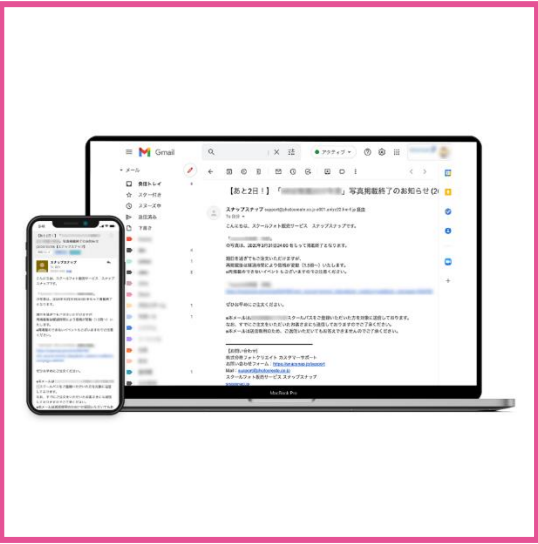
Gmail

メール

受信トレイ

スター付き

スヌーズ中

送信済み

下書き

アクティブ

【あと2日！】「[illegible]」写真掲載終了のお知らせ

スナップスナップ

To 自分

こんにちは、スクールフォト販売サービス スナップスナップです。

ぜひお早めにご注文ください。

【お問い合わせ】

スナップスナップ

MacBook Pro